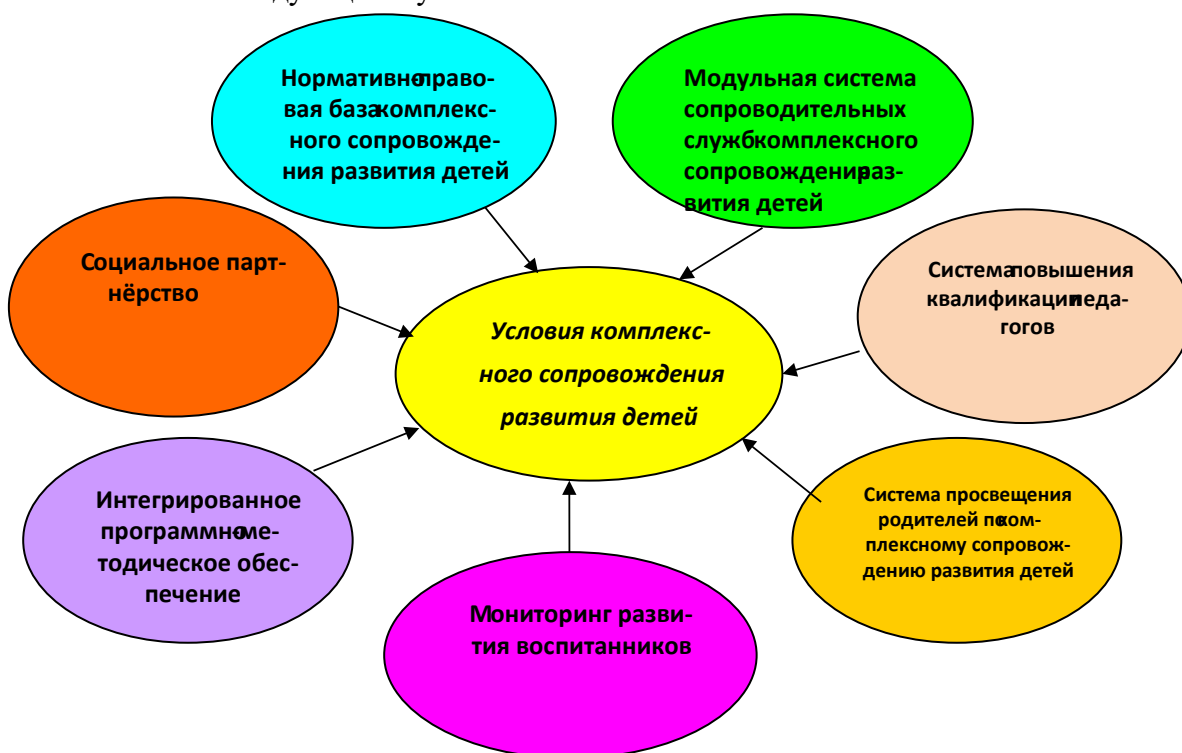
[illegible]

Нормативноправовая базакомплексного сопровождения развития детей

Модульная система сопроводительных службкомплексного сопровожденияразвития детей

Социальное партнёрство

Условия комплексного сопровождения развития детей

Системаповышения квалификациипедагогов

Интегрированное программнометодическое обеспечение

Система просвещения родителей покомплексному сопровождению развития детей

Мониторинг развития воспитанников